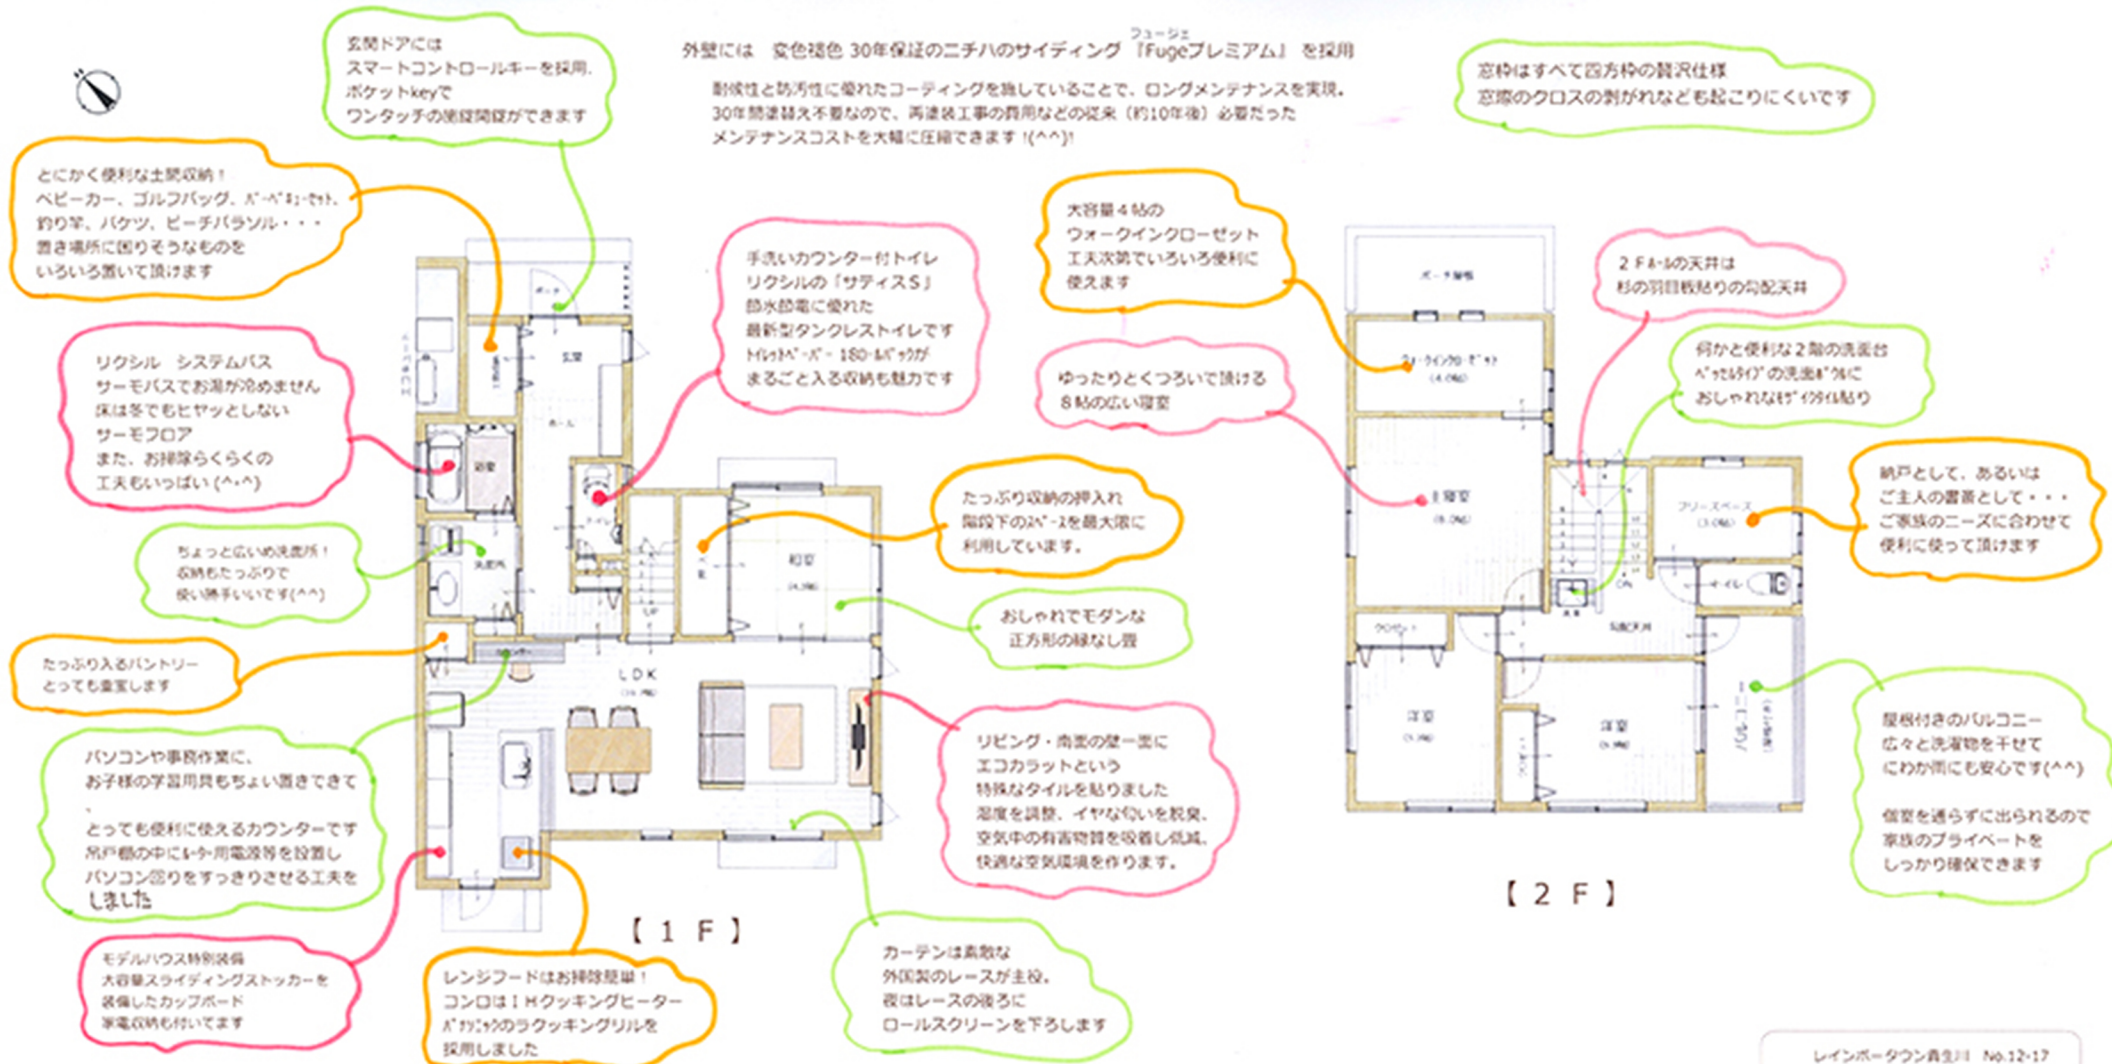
外壁には 変色褪色 30年保証のニチハのサイディング 『Fugeプレミアム』 を採用

フュージェ

耐候性と防汚性に優れたコーティングを施していることで、ロングメンテナンスを実現。30年間塗替え不要なので、再塗装工事の費用などの従来（約10年後）必要だったメンテナンスコストを大幅に圧縮できます！(^^)!

玄関ドアには
スマートコントロールキーを採用。
ポケットkeyで
ワンタッチの施錠開錠ができます

窓枠はすべて四方枠の贅沢仕様
窓際のクロスの剥がれなども起こりにくいです

とにかく便利な土間収納！
ベビーカー、ゴルフバッグ、バーベキューセット、釣り竿、バケツ、ビーチパラソル・・・
置き場所に困りそうなものを
いろいろ置いて頂けます

手洗いカウンター付トイレ
リクシルの「サティスＳ」
節水節電に優れた
最新型タンクレストイレです
トイレットペーパー 18ロールパックが
まるごと入る収納も魅力です

大容量４帖の
ウォークインクローゼット
工夫次第でいろいろ便利に
使えます

２Ｆホールの天井は
杉の羽目板貼りの勾配天井

リクシル システムバス
サーモバスでお湯が冷めません
床は冬でもヒヤッとしない
サーモフロア
また、お掃除らくらくの
工夫もいっぱい（^-^）

ゆったりとくつろいで頂ける
８帖の広い寝室

何かと便利な２階の洗面台
ベッセルタイプの洗面ボウルに
おしゃれなモザイクタイル貼り

たっぷり収納の押入れ
階段下のスペースを最大限に
利用しています。

納戸として、あるいは
ご主人の書斎として・・・
ご家族のニーズに合わせて
便利に使って頂けます

ちょっと広めの洗面所！
収納もたっぷりで
使い勝手いいです(^^)

おしゃれでモダンな
正方形の縁なし畳

たっぷり入るパントリー
とっても重宝します

パソコンや事務作業に、
お子様の学習用具もちょい置きできて
、
とっても便利に使えるカウンターです
吊戸棚の中にルーター用電源等を設置し
パソコン回りをすっきりさせる工夫を
しました

リビング・南面の壁一面に
エコカラットという
特殊なタイルを貼りました
湿度を調整、イヤな匂いを脱臭、
空気中の有害物質を吸着し低減、
快適な空気環境を作ります。

屋根付きのバルコニー
広々と洗濯物を干せて
にわか雨にも安心です(^^)

個室を通らずに出られるので
家族のプライベートを
しっかり確保できます

【１Ｆ】

【２Ｆ】

モデルハウス特別装備
大容量スライディングストッカーを
装備したカップボード
家電収納も付いてます

レンジフードはお掃除簡単！
コンロはＩＨクッキングヒーター
パナソニックのラクッキングリルを
採用しました

カーテンは素敵な
外国製のレースが主役。
夜はレースの後ろに
ロールスクリーンを下ろします

玄関
ホール
浴室
洗面所
トイレ
和室
ＬＤＫ
ポーチ
ウォークインクローゼット
主寝室
フリースペース
トイレ
洋室
洋室
バルコニー
クローゼット

レインボータウン青生川 No.12-17